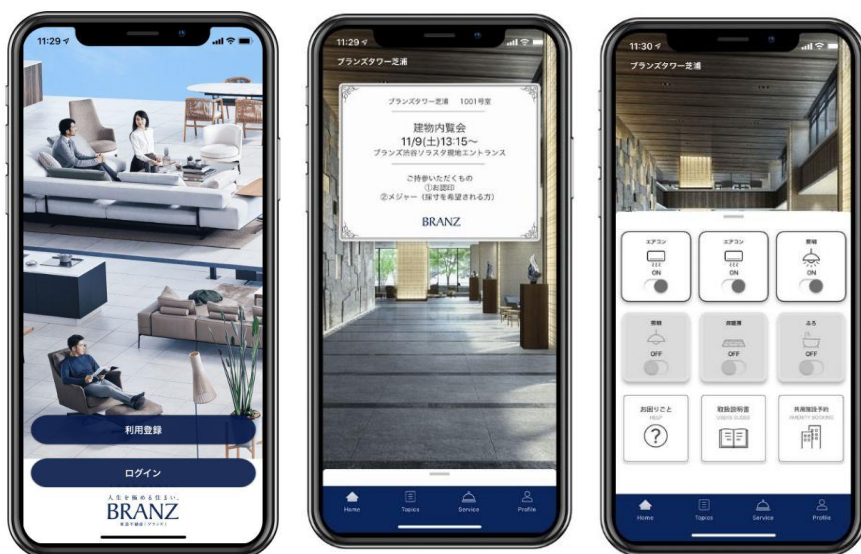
11:29

利用登録

ログイン

人生を極める住まい。
BRANZ
東急不動産[ブランズ]

11:29

ブランズタワー芝浦

ブランズタワー芝浦　1001号室

建物内覧会
11/9(土)13:15〜
ブランズ渋谷ソラスタ現地エントランス

ご持参いただくもの
①お認印
②メジャー（採寸を希望される方）

BRANZ

Home　Topics　Service　Profile

11:30

ブランズタワー芝浦

エアコン
ON

エアコン
ON

照明
ON

照明
OFF

床暖房
OFF

ふろ
OFF

お困りごと
HELP

取扱説明書
USER'S GUIDE

共用施設予約
AMENITY BOOKING

Home　Topics　Service　Profile